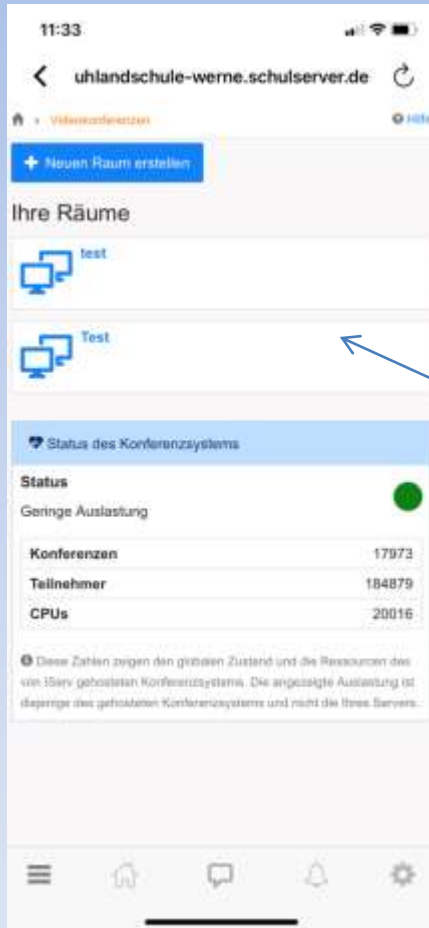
11:33

uhlandschule-werne.schulserver.de

Videokonferenzen

Hilfe

Neuen Raum erstellen

Ihre Räume

test

Test

Status des Konferenzsystems

Status

Geringe Auslastung

| Konferenzen | 17973 |
|---|---|
| Teilnehmer | 184879 |
| CPUs | 20016 |

Diese Zahlen zeigen den globalen Zustand und die Ressourcen des von IServ gehosteten Konferenzsystems. Die angezeigte Auslastung ist diejenige des gehosteten Konferenzsystems und nicht die Ihres Servers.